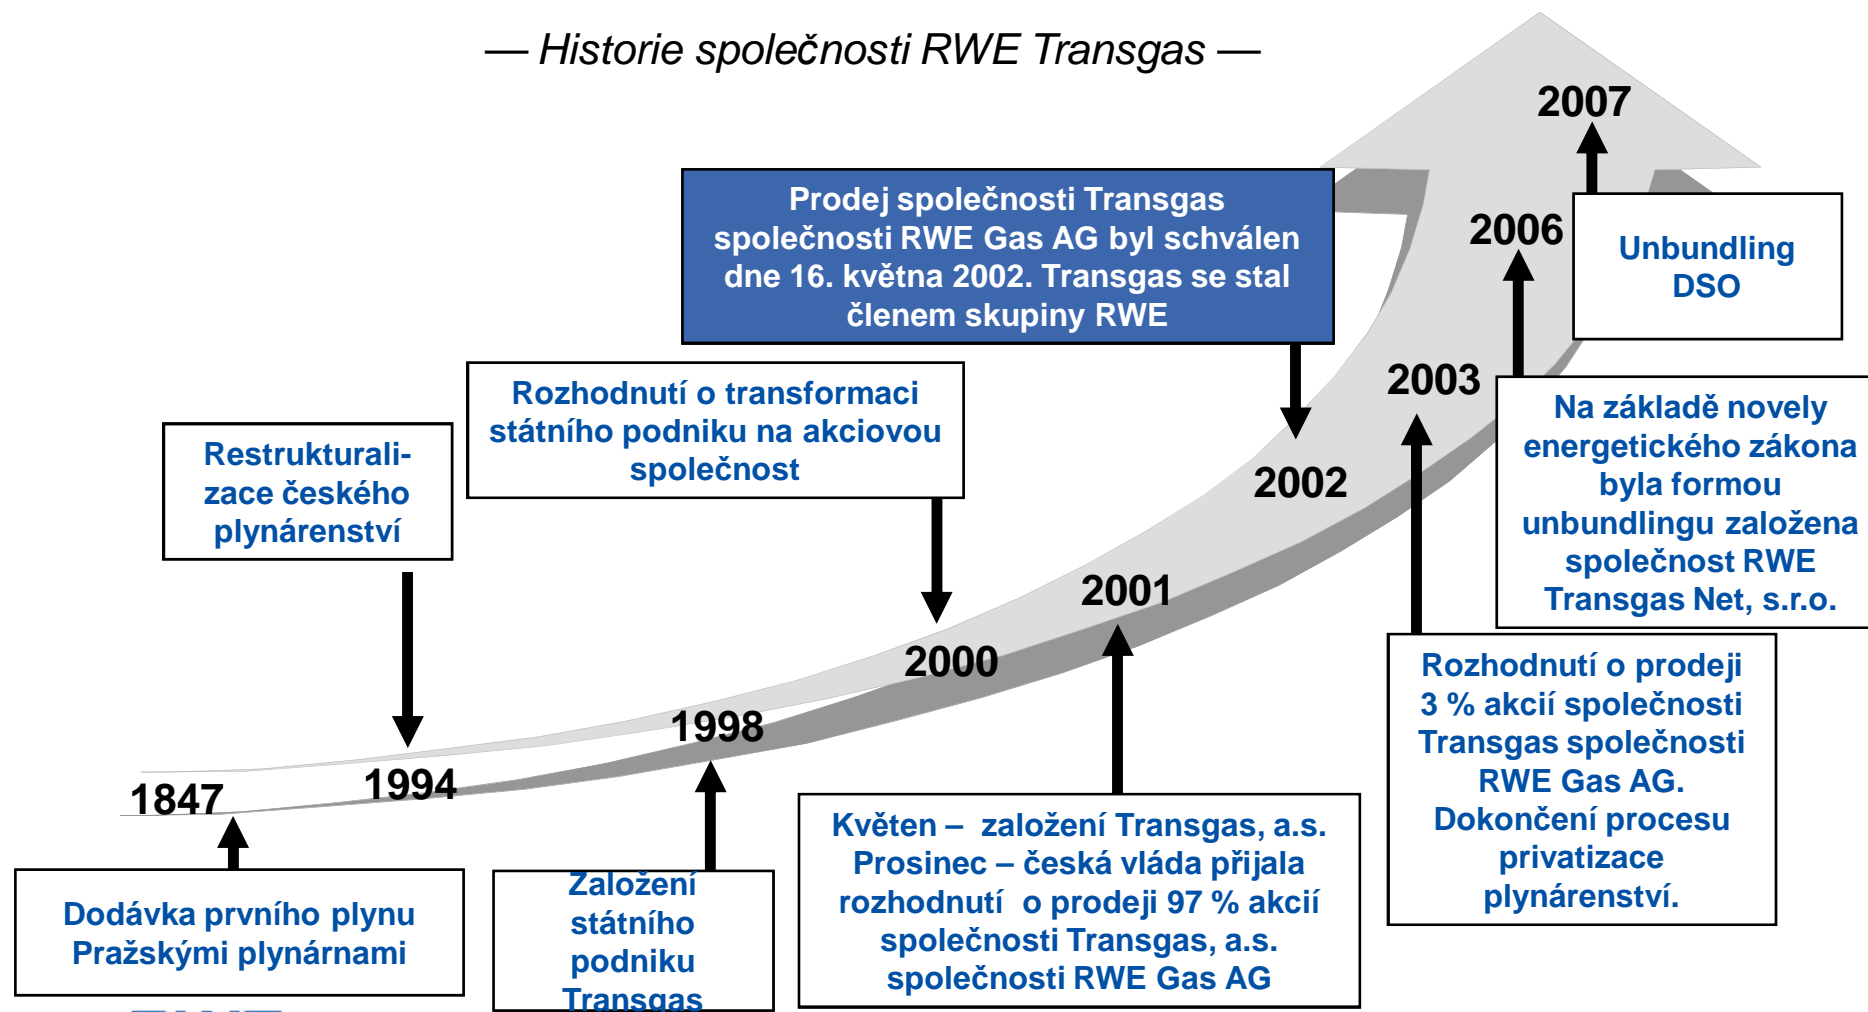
— Historie společnosti RWE Transgas —

2007

Prodej společnosti Transgas společnosti RWE Gas AG byl schválen dne 16. května 2002. Transgas se stal členem skupiny RWE

2006

Unbundling DSO

Rozhodnutí o transformaci státního podniku na akciovou společnost

2003

Na základě novely energetického zákona byla formou unbundlingu založena společnost RWE Transgas Net, s.r.o.

Restrukturalizace českého plynárenství

2002

2001

2000

1998

1994

1847

Rozhodnutí o prodeji 3 % akcií společnosti Transgas společnosti RWE Gas AG. Dokončení procesu privatizace plynárenství.

Květen – založení Transgas, a.s. Prosinec – česká vláda přijala rozhodnutí o prodeji 97 % akcií společnosti Transgas, a.s. společnosti RWE Gas AG

Dodávka prvního plynu Pražskými plynárnami

Založení státního podniku Transgas